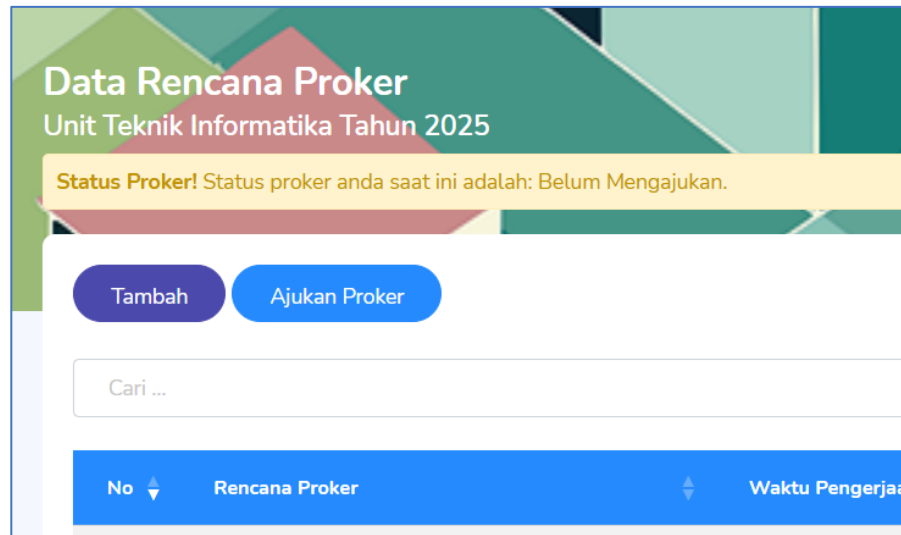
Data Rencana Proker
Unit Teknik Informatika Tahun 2025

**Status Proker!** Status proker anda saat ini adalah: Belum Mengajukan.

Tambah
Ajukan Proker

Cari ...

| No | Rencana Proker | Waktu Pengerjaa |
|---|---|---|